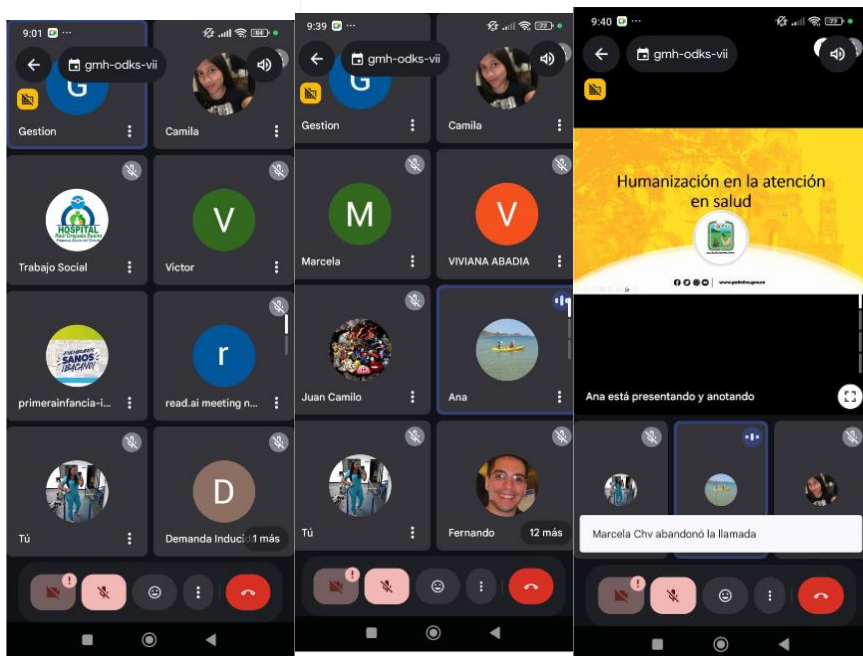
9:01

gmh-odks-vii

G

Gestion

Camila

HOSPITAL

Trabajo Social

V

Victor

SANOS

primerainfancia-i...

r

read.ai meeting n...

Tú

D

Demanda Inducid

11 más

9:39

gmh-odks-vii

G

Gestion

Camila

M

Marcela

V

VIVIANA ABADIA

Juan Camilo

Ana

Tú

Fernando

12 más

9:40

gmh-odks-vii

Humanización en la atención en salud

Ana está presentando y anotando

Marcela Chv abandonó la llamada